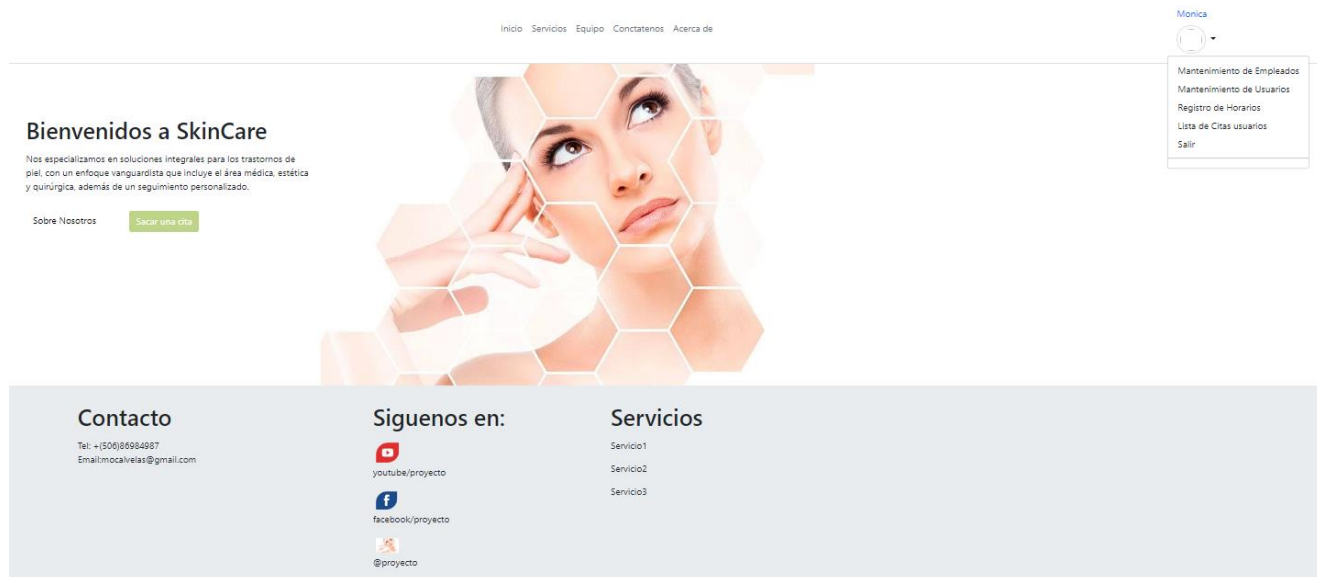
Inicio Servicios Equipo Conctatenos Acerca de

Monica

Mantenimiento de Empleados
Mantenimiento de Usuarios
Registro de Horarios
Lista de Citas usuarios
Salir

Bienvenidos a SkinCare

Nos especializamos en soluciones integrales para los trastornos de piel, con un enfoque vanguardista que incluye el área médica, estética y quirúrgica, además de un seguimiento personalizado.

Sobre Nosotros Sacar una cita

Contacto

Tel: +(506)86984987
Email:mocalvelas@gmail.com

Siguenos en:

youtube/proyecto

facebook/proyecto

@proyecto

Servicios

Servicio1

Servicio2

Servicio3